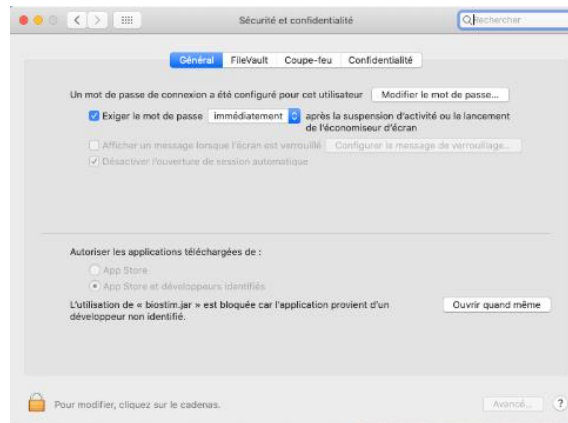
Sécurité et confidentialité

Rechercher

Général FileVault Coupe-feu Confidentialité

Un mot de passe de connexion a été configuré pour cet utilisateur Modifier le mot de passe...

Exiger le mot de passe immédiatement après la suspension d'activité ou le lancement de l'économiseur d'écran

Afficher un message lorsque l'écran est verrouillé Configurer le message de verrouillage...

Désactiver l'ouverture de session automatique

Autoriser les applications téléchargées de :

App Store

App Store et développeurs identifiés

L'utilisation de « biostim.jar » est bloquée car l'application provient d'un développeur non identifié.

Ouvrir quand même

Pour modifier, cliquez sur le cadenas.

Avancé...

?